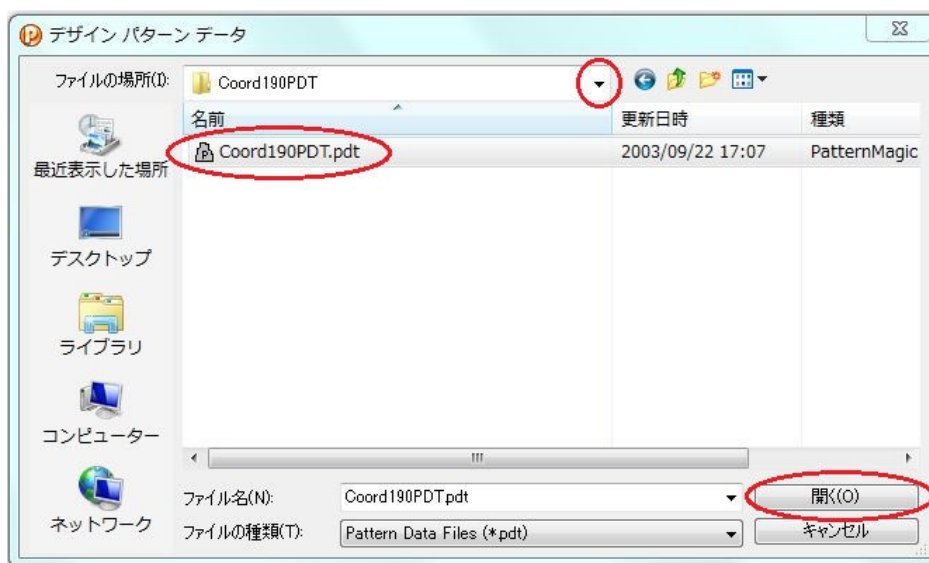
デザイン パターン データ

ファイルの場所(I): Coord190PDT

名前 | 更新日時 | 種類

Coord190PDT.pdt | 2003/09/22 17:07 | PatternMagic

最近表示した場所

デスクトップ

ライブラリ

コンピューター

ネットワーク

ファイル名(N): Coord190PDT.pdt

ファイルの種類(T): Pattern Data Files (*.pdt)

開く(O)

キャンセル